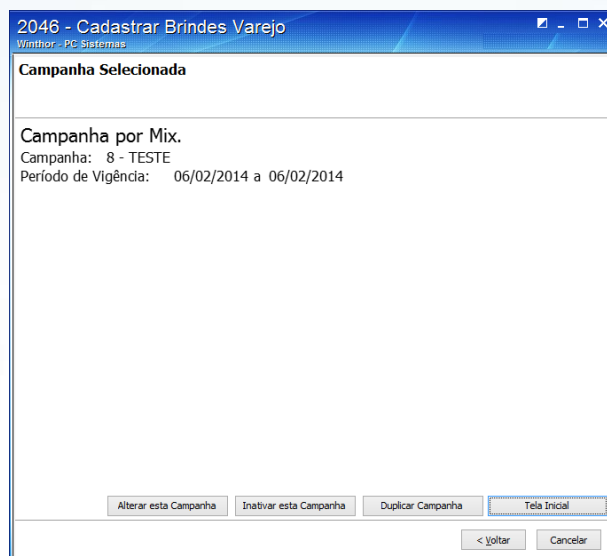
2046 - Cadastrar Brindes Varejo
Winthor - PC Sistemas

Campanha Selecionada

Campanha por Mix.
Campanha: 8 - TESTE
Período de Vigência: 06/02/2014 a 06/02/2014

Alterar esta Campanha
Inativar esta Campanha
Duplicar Campanha
Tela Inicial

< Voltar
Cancelar